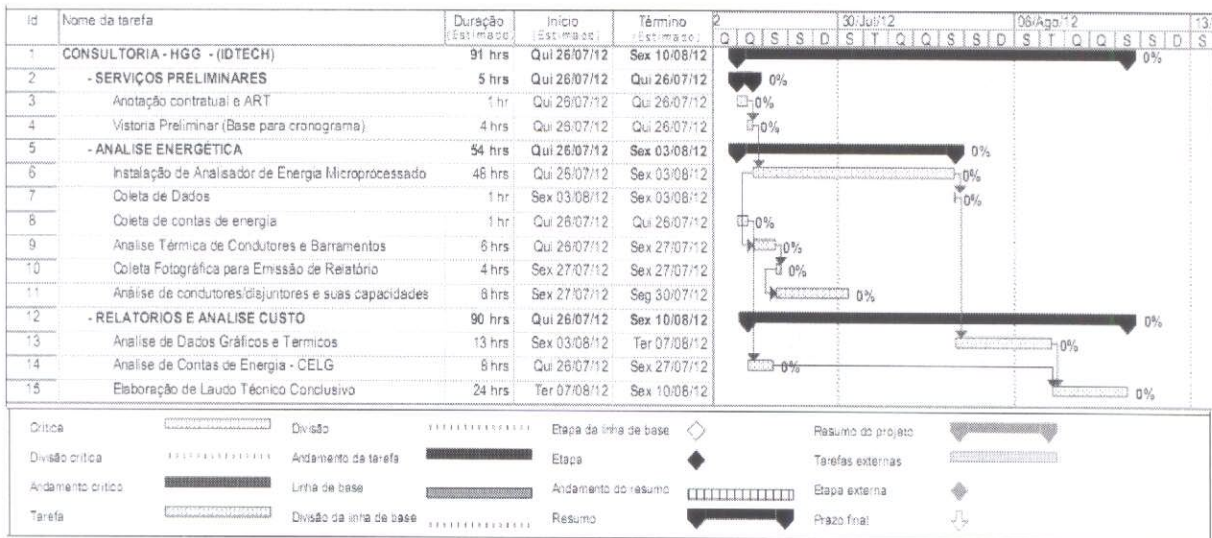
| Id | Nome da tarefa | Duração (Estimado) | Início (Estimado) | Término (Estimado) |
|---|---|---|---|---|
| 1 | CONSULTORIA - HGG - (IDTECH) | 91 hrs | Qui 26/07/12 | Sex 10/08/12 |
| 2 | - SERVIÇOS PRELIMINARES | 5 hrs | Qui 26/07/12 | Qui 26/07/12 |
| 3 | Anotação contratual e ART | 1 hr | Qui 26/07/12 | Qui 26/07/12 |
| 4 | Vistoria Preliminar (Base para cronograma) | 4 hrs | Qui 26/07/12 | Qui 26/07/12 |
| 5 | - ANALISE ENERGÉTICA | 54 hrs | Qui 26/07/12 | Sex 03/08/12 |
| 6 | Instalação de Analisador de Energia Microprocessado | 48 hrs | Qui 26/07/12 | Sex 03/08/12 |
| 7 | Coleta de Dados | 1 hr | Sex 03/08/12 | Sex 03/08/12 |
| 8 | Coleta de contas de energia | 1 hr | Qui 26/07/12 | Qui 26/07/12 |
| 9 | Analise Térmica de Condutores e Barramentos | 6 hrs | Qui 26/07/12 | Sex 27/07/12 |
| 10 | Coleta Fotográfica para Emissão de Relatório | 4 hrs | Sex 27/07/12 | Sex 27/07/12 |
| 11 | Analise de condutores/disjuntores e suas capacidades | 8 hrs | Sex 27/07/12 | Seg 30/07/12 |
| 12 | - RELATORIOS E ANALISE CUSTO | 90 hrs | Qui 26/07/12 | Sex 10/08/12 |
| 13 | Analise de Dados Gráficos e Termicos | 13 hrs | Sex 03/08/12 | Ter 07/08/12 |
| 14 | Analise de Contas de Energia - CELG | 8 hrs | Qui 26/07/12 | Sex 27/07/12 |
| 15 | Elaboração de Laudo Técnico Conclusivo | 24 hrs | Ter 07/08/12 | Sex 10/08/12 |

2 | 30/Jul/12 | 06/Ago/12 | 13/
Q Q S S D S T Q Q S S D S T Q Q S S D S

0% 0% 0% 0% 0% 0% 0% 0% 0% 0% 0% 0% 0% 0% 0%

Crítica | Divisão | Etapa da linha de base | Resumo do projeto
Divisão crítica | Andamento da tarefa | Etapa | Tarefas externas
Andamento crítico | Linha de base | Andamento do resumo | Etapa externa
Tarefa | Divisão da linha de base | Resumo | Prazo final